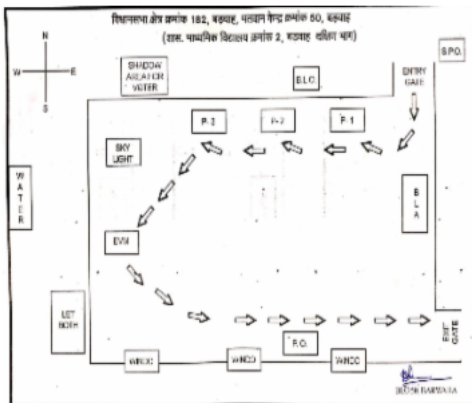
विधानसभा क्षेत्र क्रमांक 182, बड़वाह, मतदान केन्द्र क्रमांक 50, बड़वाह
(शास. माध्यमिक विद्यालय क्रमांक 2, बड़वाह दक्षिण भाग)

N
W E
S

S.P.O.

SHADOW AREA FOR VOTER

B.L.O.

ENTRY GATE

P-3

P-2

P-1

SKY LIGHT

WATER

B L A

EVM

LET BOXH

P.O.

EXIT GATE

WINDO

WINDO

WINDO

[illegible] BARWAHA